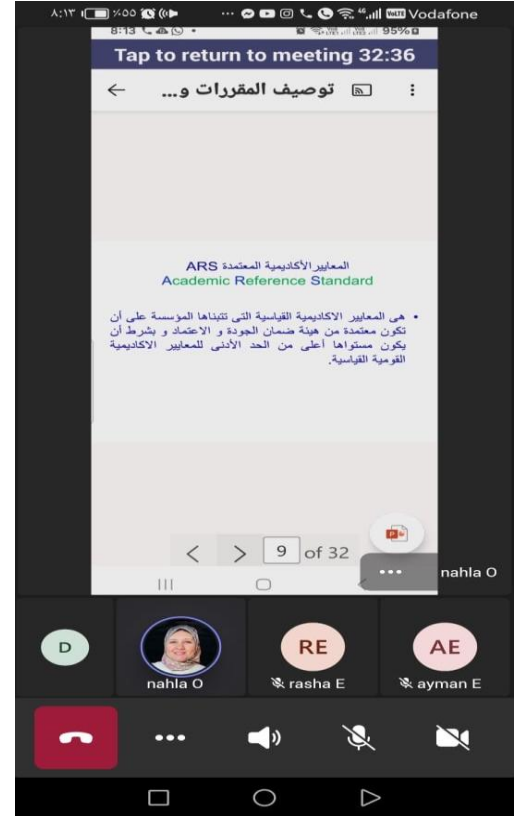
٨:١٣ %٥٥ Vodafone
8:13 95%

Tap to return to meeting 32:36

توصيف المقررات و...

المعايير الأكاديمية المعتمدة ARS
Academic Reference Standard

• هى المعايير الاكاديمية القياسية التى تتبناها المؤسسة على أن تكون معتمدة من هيئة ضمان الجودة و الاعتماد و بشرط أن يكون مستواها أعلى من الحد الأدنى للمعايير الاكاديمية القومية القياسية.

9 of 32

nahla O

D

nahla O

RE
rasha E

AE
ayman E